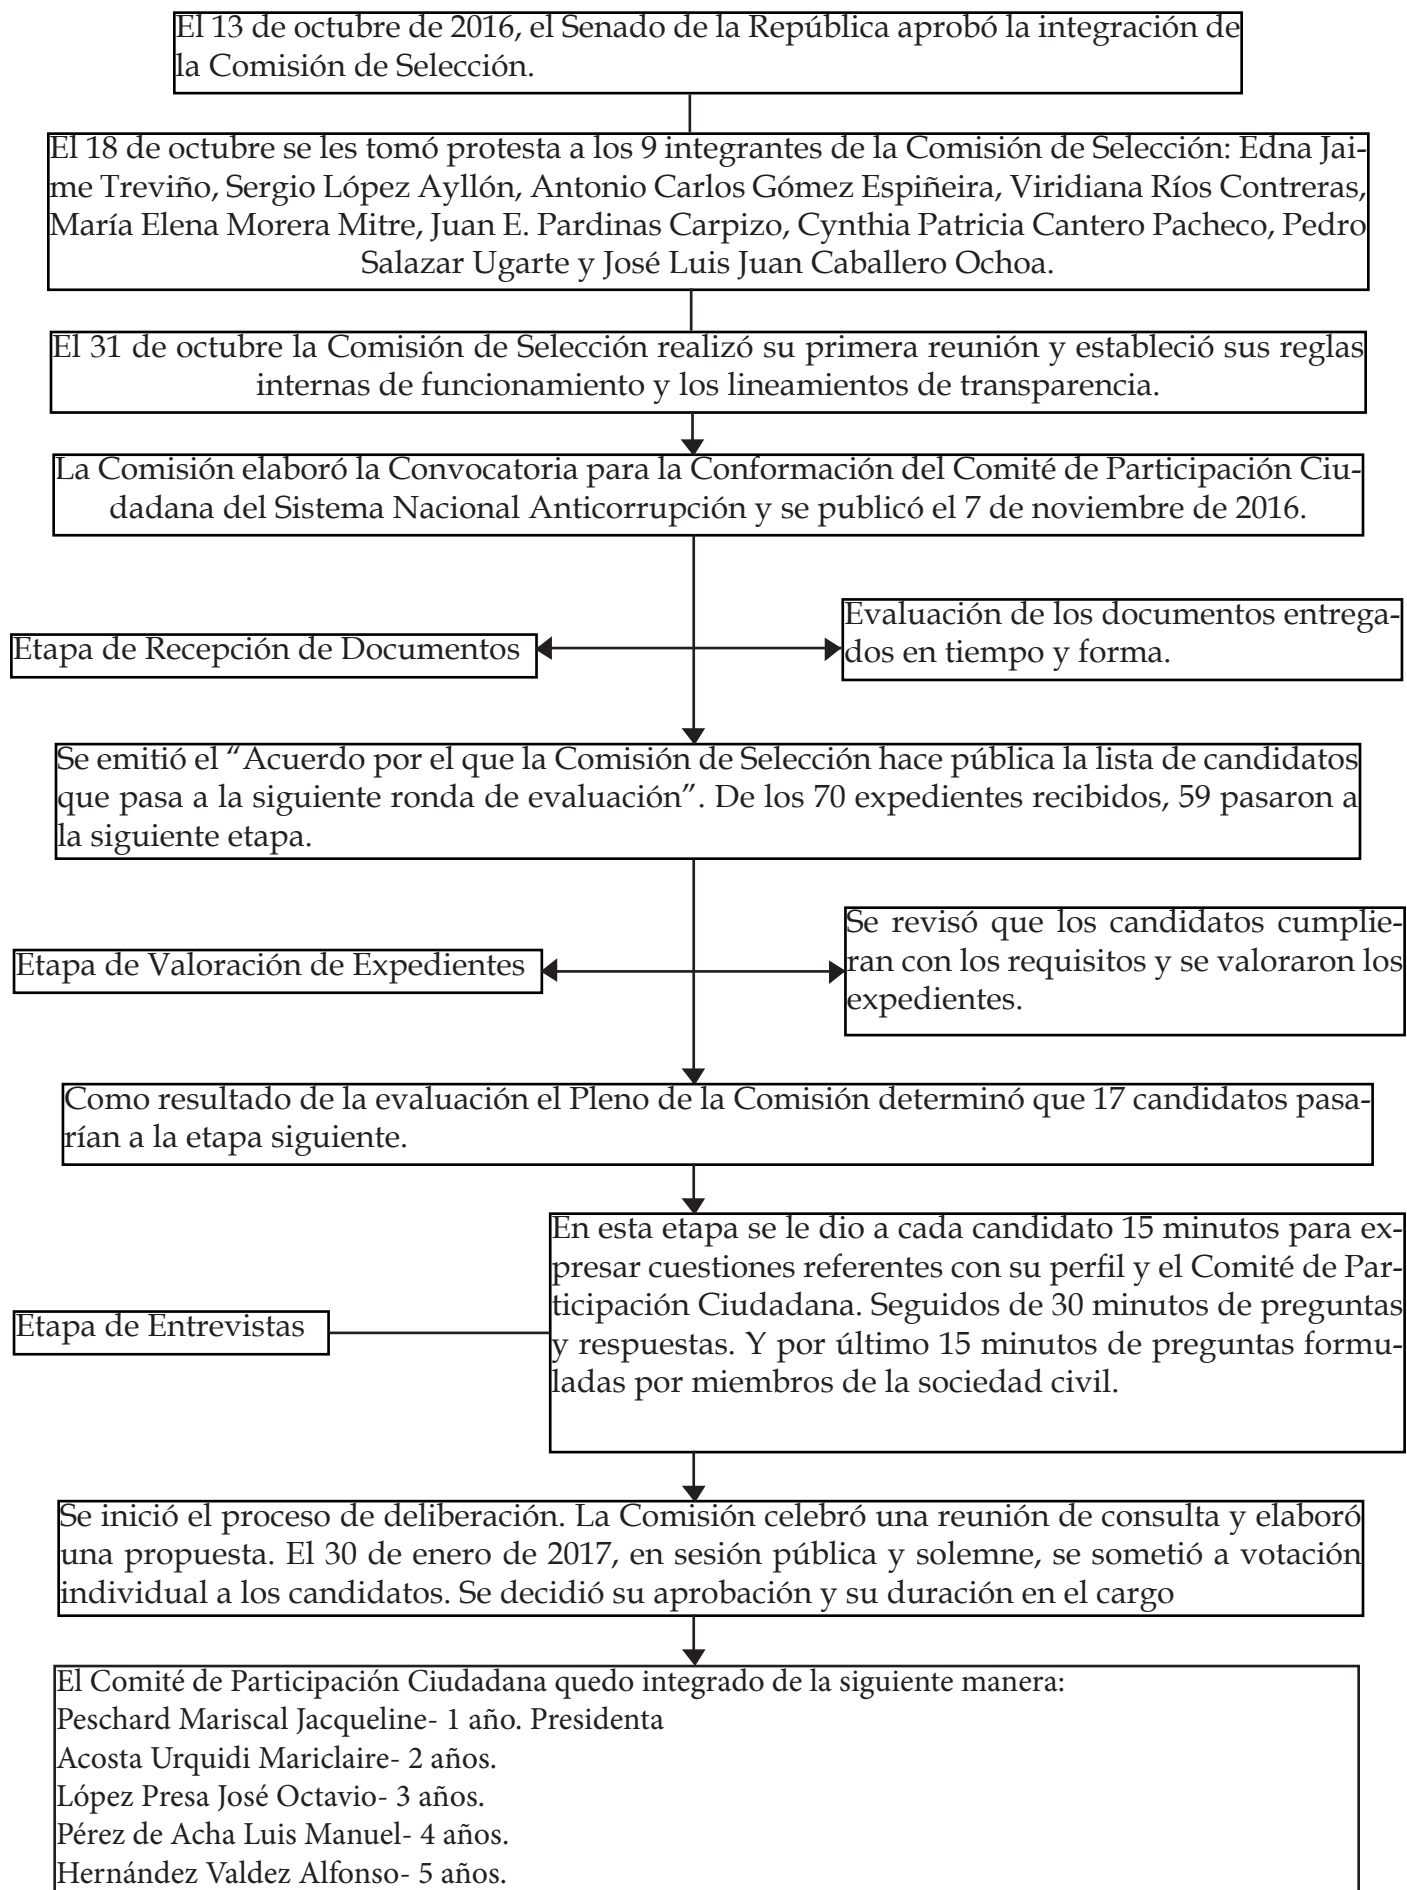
El 13 de octubre de 2016, el Senado de la República aprobó la integración de la Comisión de Selección.

El 18 de octubre se les tomó protesta a los 9 integrantes de la Comisión de Selección: Edna Jaime Treviño, Sergio López Ayllón, Antonio Carlos Gómez Espiñeira, Viridiana Ríos Contreras, María Elena Morera Mitre, Juan E. Pardinas Carpizo, Cynthia Patricia Cantero Pacheco, Pedro Salazar Ugarte y José Luis Juan Caballero Ochoa.

El 31 de octubre la Comisión de Selección realizó su primera reunión y estableció sus reglas internas de funcionamiento y los lineamientos de transparencia.

La Comisión elaboró la Convocatoria para la Conformación del Comité de Participación Ciudadana del Sistema Nacional Anticorrupción y se publicó el 7 de noviembre de 2016.

Etapa de Recepción de Documentos

Evaluación de los documentos entregados en tiempo y forma.

Se emitió el "Acuerdo por el que la Comisión de Selección hace pública la lista de candidatos que pasa a la siguiente ronda de evaluación". De los 70 expedientes recibidos, 59 pasaron a la siguiente etapa.

Etapa de Valoración de Expedientes

Se revisó que los candidatos cumplieran con los requisitos y se valoraron los expedientes.

Como resultado de la evaluación el Pleno de la Comisión determinó que 17 candidatos pasarían a la etapa siguiente.

Etapa de Entrevistas

En esta etapa se le dio a cada candidato 15 minutos para expresar cuestiones referentes con su perfil y el Comité de Participación Ciudadana. Seguidos de 30 minutos de preguntas y respuestas. Y por último 15 minutos de preguntas formuladas por miembros de la sociedad civil.

Se inició el proceso de deliberación. La Comisión celebró una reunión de consulta y elaboró una propuesta. El 30 de enero de 2017, en sesión pública y solemne, se sometió a votación individual a los candidatos. Se decidió su aprobación y su duración en el cargo

El Comité de Participación Ciudadana quedo integrado de la siguiente manera:
Peschard Mariscal Jacqueline- 1 año. Presidenta
Acosta Urquidi Mariclaire- 2 años.
López Presa José Octavio- 3 años.
Pérez de Acha Luis Manuel- 4 años.
Hernández Valdez Alfonso- 5 años.